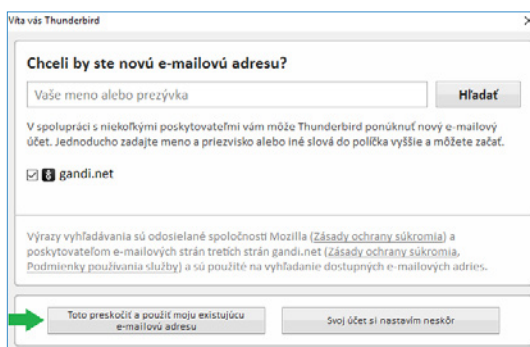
Víta vás Thunderbird

Chceli by ste novú e-mailovú adresu?

Vaše meno alebo prezývka

Hľadať

V spolupráci s niekoľkými poskytovateľmi vám môže Thunderbird ponúknuť nový e-mailový účet. Jednoducho zadajte meno a priezvisko alebo iné slová do políčka vyššie a môžete začať.

☑ gandi.net

Výrazy vyhľadávania sú odosielané spoločnosti Mozilla (Zásady ochrany súkromia) a poskytovateľom e-mailových strán tretích strán gandi.net (Zásady ochrany súkromia, Podmienky používania služby) a sú použité na vyhľadanie dostupných e-mailových adries.

Toto preskočiť a použiť moju existujúcu e-mailovú adresu

Svoj účet si nastavím neskôr